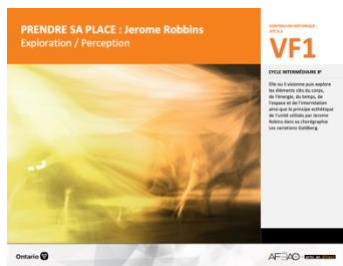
PRENDRE SA PLACE : Jerome Robbins
Exploration / Perception

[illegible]

VF1

CYCLE INTERMÉDIAIRE 8e

Elle ou il visionne puis explore les éléments clés du corps, de l'énergie, du temps, de l'espace et de l'interrelation ainsi que le principe esthétique de l'unité utilisés par Jerome Robbins dans sa chorégraphie Les variations Goldberg.

Ontario

AFÉAO

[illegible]